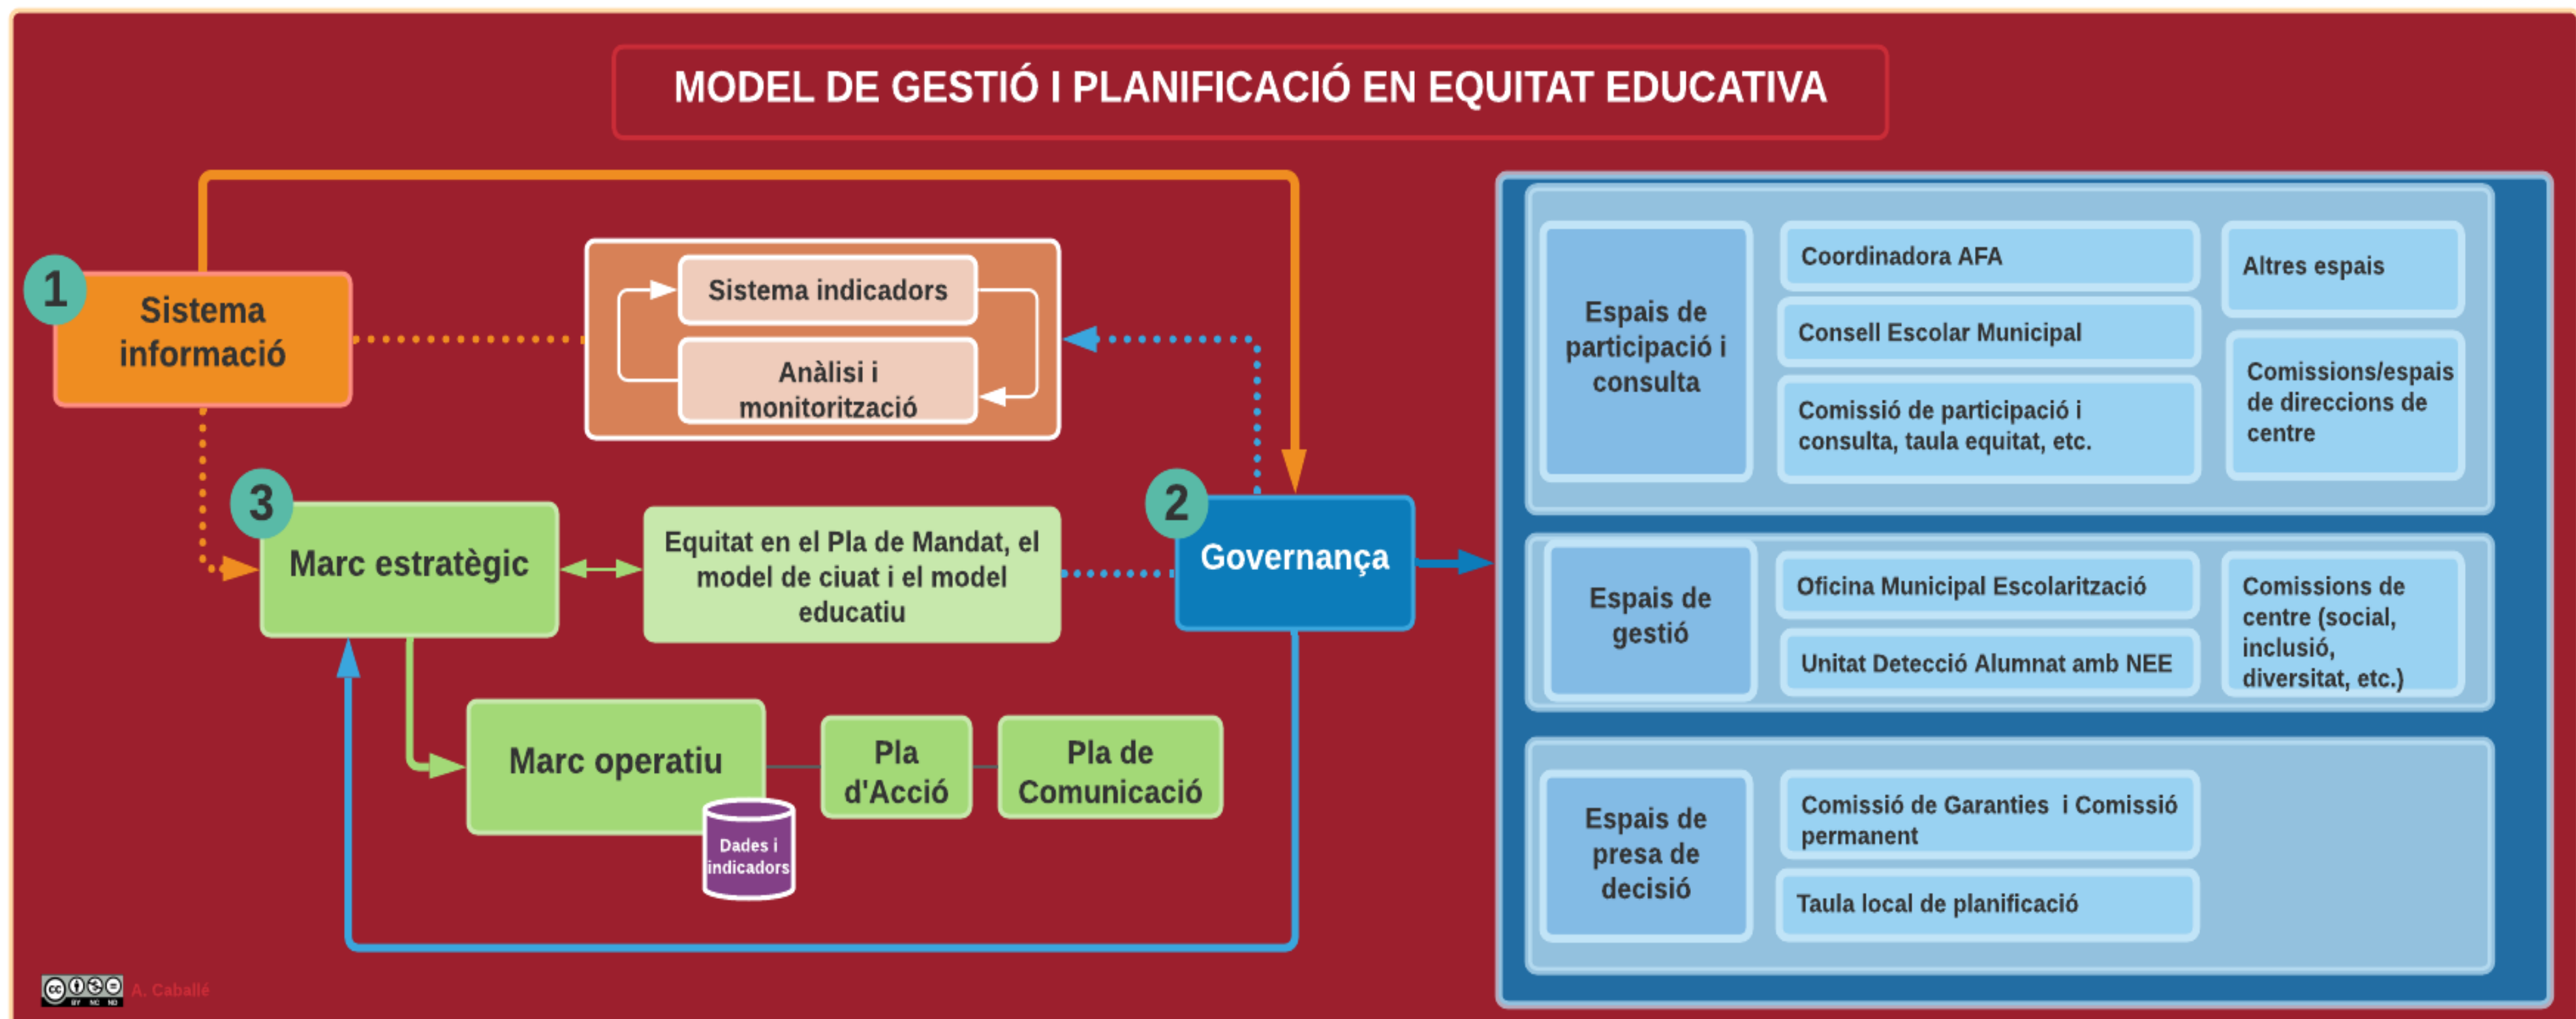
MODEL DE GESTIÓ I PLANIFICACIÓ EN EQUITAT EDUCATIVA

1
Sistema informació

Sistema indicadors

Anàlisi i monitorització

3
Marc estratègic

Equitat en el Pla de Mandat, el model de ciuat i el model educatiu

2
Governança

Marc operatiu

Dades i indicadors

Pla d'Acció

Pla de Comunicació

Espais de participació i consulta

Coordinadora AFA

Consell Escolar Municipal

Comissió de participació i consulta, taula equitat, etc.

Altres espais

Comissions/espais de direccions de centre

Espais de gestió

Oficina Municipal Escolarització

Unitat Detecció Alumnat amb NEE

Comissions de centre (social, inclusió, diversitat, etc.)

Espais de presa de decisió

Comissió de Garanties i Comissió permanent

Taula local de planificació

A. Caballé